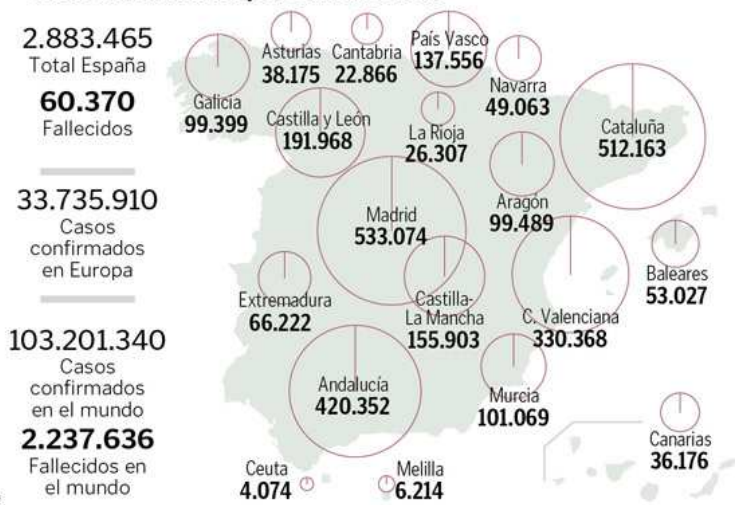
2.883.465
Total España

60.370
Fallecidos

33.735.910
Casos confirmados en Europa

103.201.340
Casos confirmados en el mundo

2.237.636
Fallecidos en el mundo

Asturias
38.175

Cantabria
22.866

País Vasco
137.556

Navarra
49.063

Galicia
99.399

Castilla y León
191.968

La Rioja
26.307

Cataluña
512.163

Aragón
99.489

Madrid
533.074

Baleares
53.027

Extremadura
66.222

Castilla-La Mancha
155.903

C. Valenciana
330.368

Andalucía
420.352

Murcia
101.069

Canarias
36.176

Ceuta
4.074

Melilla
6.214